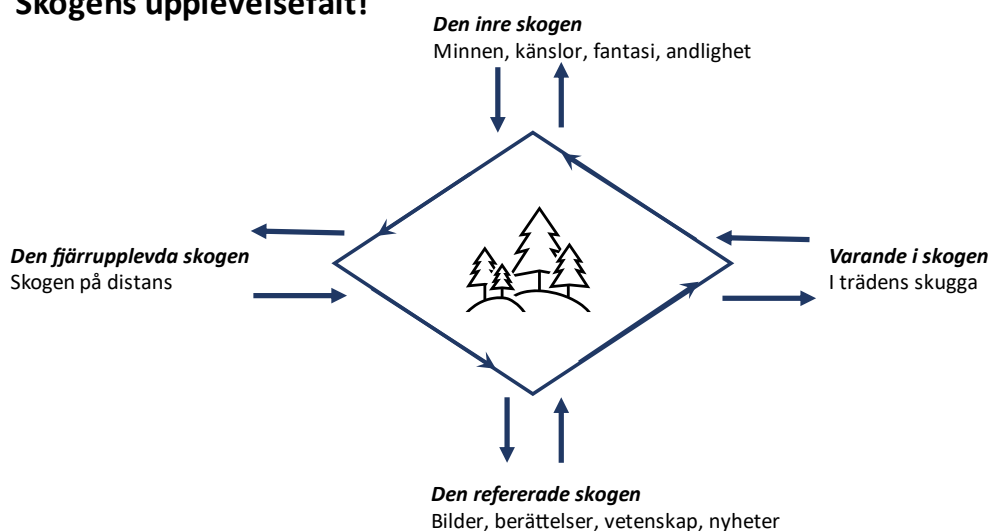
Skogens upplevelsefält!

**Den inre skogen**
Minnen, känslor, fantasi, andlighet

**Den fjärrupplevda skogen**
Skogen på distans

**Varande i skogen**
I trädens skugga

**Den refererade skogen**
Bilder, berättelser, vetenskap, nyheter